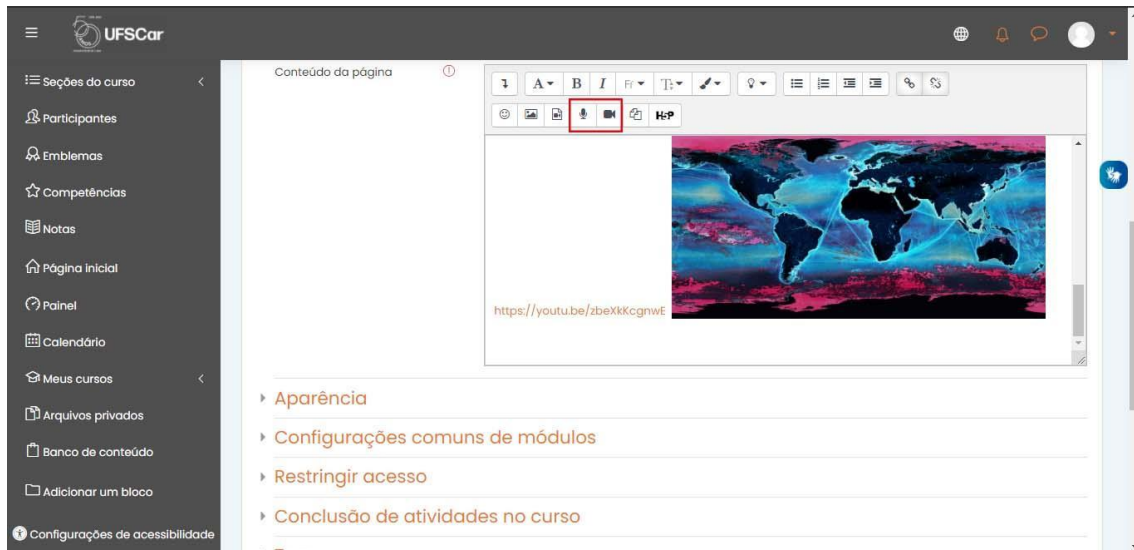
UFSCar

Seções do curso
Participantes
Emblemas
Competências
Notas
Página inicial
Painel
Calendário
Meus cursos
Arquivos privados
Banco de conteúdo
Adicionar um bloco
Configurações de acessibilidade

Conteúdo da página

A B I H5P

https://youtu.be/zbeXkKcgnwE

Aparência
Configurações comuns de módulos
Restringir acesso
Conclusão de atividades no curso